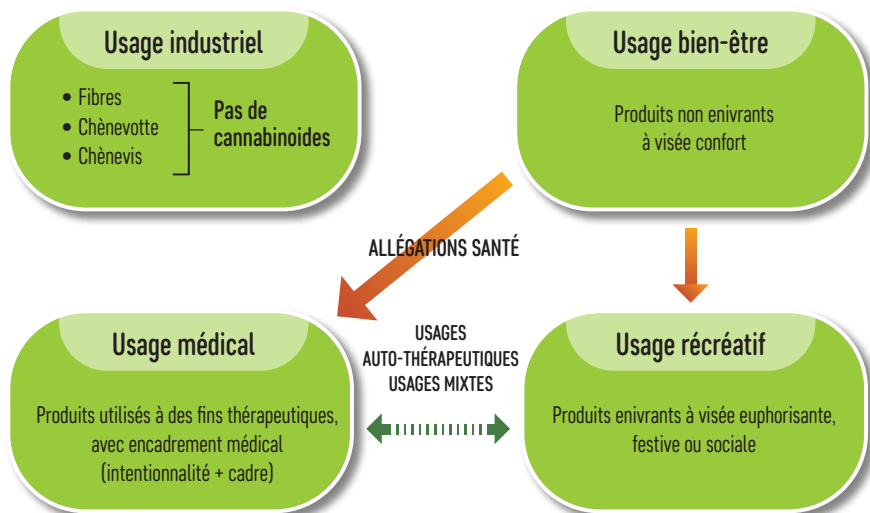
Usage industriel

• Fibres
• Chènevotte
• Chènevis

Pas de cannabinoides

Usage bien-être

Produits non enivrants à visée confort

ALLÉGATIONS SANTÉ

Usage médical

Produits utilisés à des fins thérapeutiques, avec encadrement médical (intentionnalité + cadre)

USAGES AUTO-THÉRAPEUTIQUES USAGES MIXTES

Usage récréatif

Produits enivrants à visée euphorisante, festive ou sociale